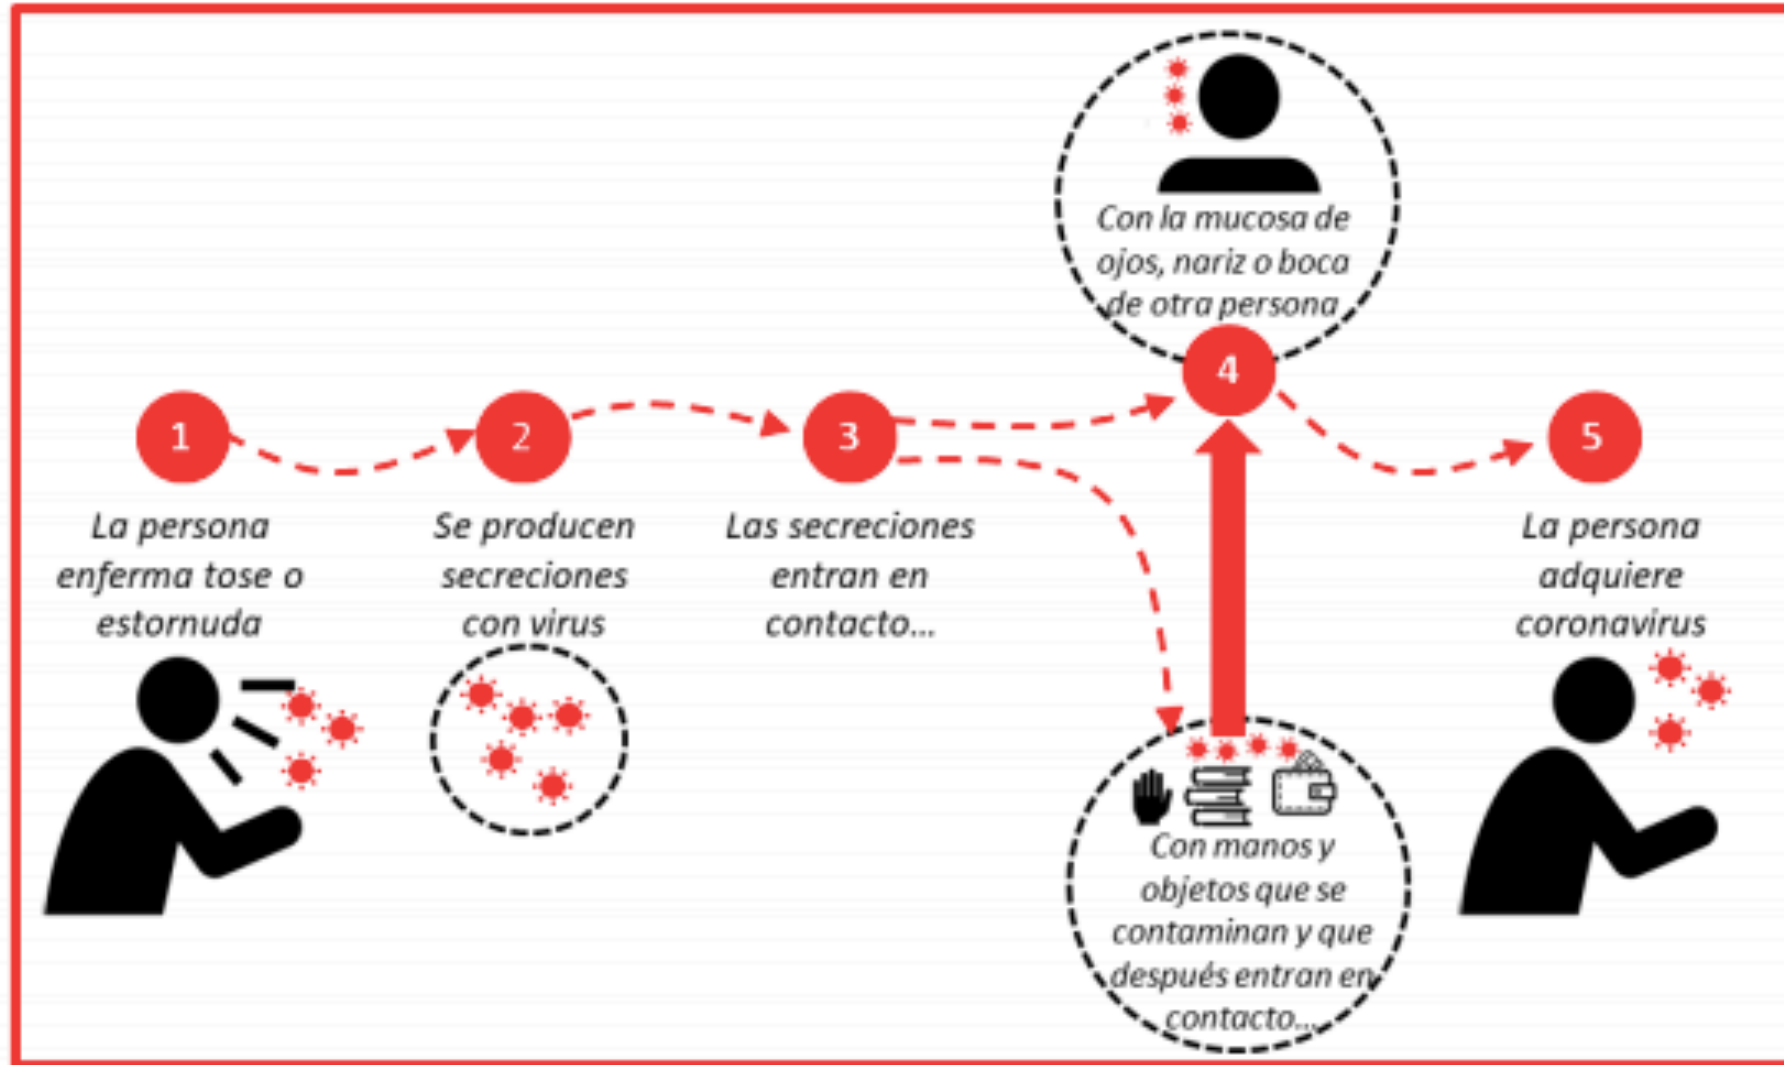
Con la mucosa de ojos, nariz o boca de otra persona

1

La persona enferma tose o estornuda

2

Se producen secreciones con virus

3

Las secreciones entran en contacto...

4

Con manos y objetos que se contaminan y que después entran en contacto...

5

La persona adquiere coronavirus